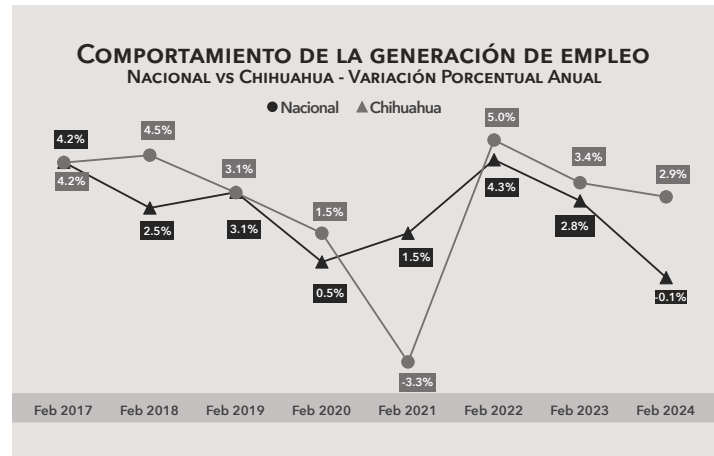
Comportamiento de la generación de empleo
Nacional vs Chihuahua - Variación Porcentual Anual

● Nacional ▲ Chihuahua

4.2%
4.2%
4.5%
2.5%
3.1%
3.1%
1.5%
0.5%
1.5%
-3.3%
5.0%
4.3%
3.4%
2.8%
2.9%
-0.1%

Feb 2017 | Feb 2018 | Feb 2019 | Feb 2020 | Feb 2021 | Feb 2022 | Feb 2023 | Feb 2024